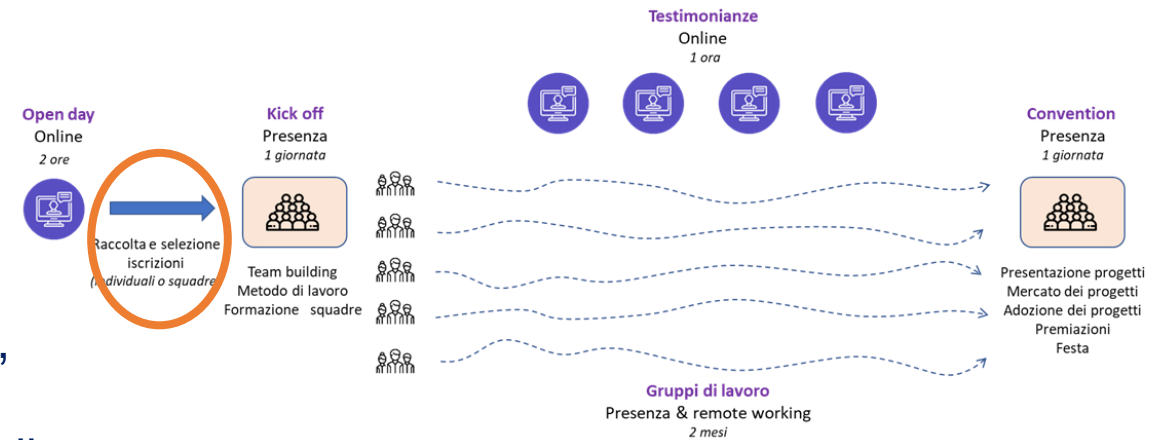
Testimonianze
Online
1 ora

Open day
Online
2 ore

Raccolta e selezione iscrizioni
([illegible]ndividuali o squadre)

Kick off
Presenza
1 giornata

Team building
Metodo di lavoro
Formazione squadre

Convention
Presenza
1 giornata

Presentazione progetti
Mercato dei progetti
Adozione dei progetti
Premiazioni
Festa

Gruppi di lavoro
Presenza & remote working
2 mesi